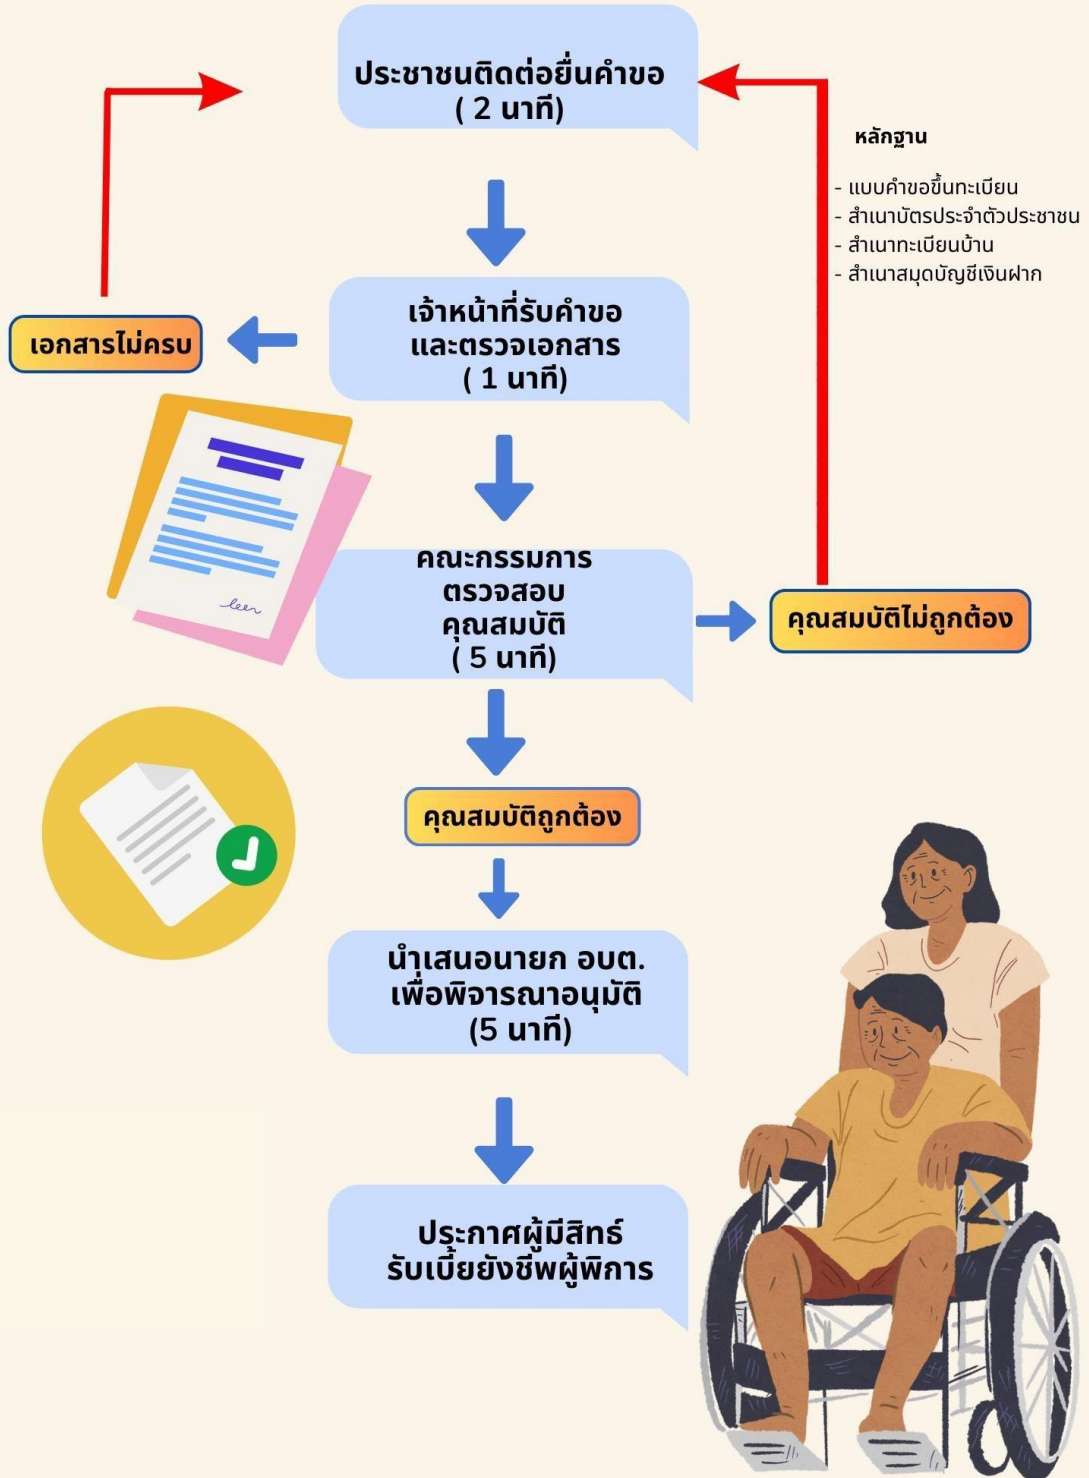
ประชาชนติดต่อยื่นคำขอ
( 2 นาที)

หลักฐาน

- แบบคำขอขึ้นทะเบียน
- สำเนาบัตรประจำตัวประชาชน
- สำเนาทะเบียนบ้าน
- สำเนาสมุดบัญชีเงินฝาก

เจ้าหน้าที่รับคำขอ
และตรวจเอกสาร
( 1 นาที)

เอกสารไม่ครบ

คณะกรรมการ
ตรวจสอบ
คุณสมบัติ
( 5 นาที)

คุณสมบัติไม่ถูกต้อง

คุณสมบัติถูกต้อง

นำเสนอนายก อบต.
เพื่อพิจารณาอนุมัติ
(5 นาที)

ประกาศผู้มีสิทธ์
รับเบี้ยยังชีพผู้พิการ